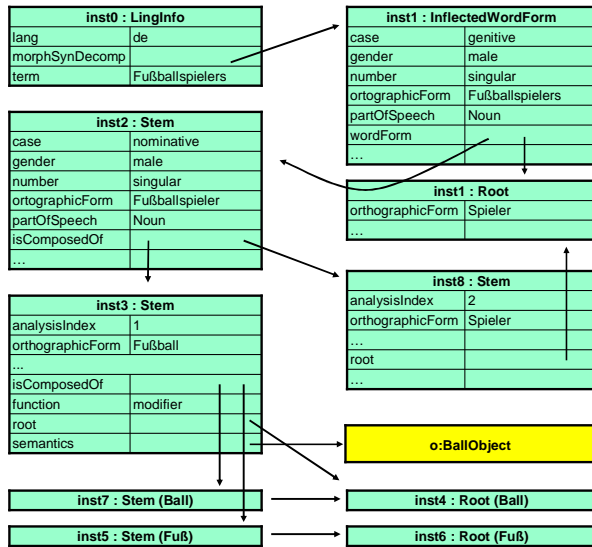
| inst0 : LingInfo | |
|---|---|
| lang | de |
| morphSynDecomp | |
| term | Fußballspielers |

| inst1 : InflectedWordForm | |
|---|---|
| case | genitive |
| gender | male |
| number | singular |
| ortographicForm | Fußballspielers |
| partOfSpeech | Noun |
| wordForm | |
| ... | |

| inst2 : Stem | |
|---|---|
| case | nominative |
| gender | male |
| number | singular |
| ortographicForm | Fußballspieler |
| partOfSpeech | Noun |
| isComposedOf | |
| ... | |

| inst1 : Root | |
|---|---|
| orthographicForm | Spieler |
| ... | |

| inst8 : Stem | |
|---|---|
| analysisIndex | 2 |
| orthographicForm | Spieler |
| ... | |
| root | |
| ... | |

| inst3 : Stem | |
|---|---|
| analysisIndex | 1 |
| orthographicForm | Fußball |
| ... | |
| isComposedOf | |
| function | modifier |
| root | |
| semantics | |

o:BallObject

inst7 : Stem (Ball)

inst4 : Root (Ball)

inst5 : Stem (Fuß)

inst6 : Root (Fuß)